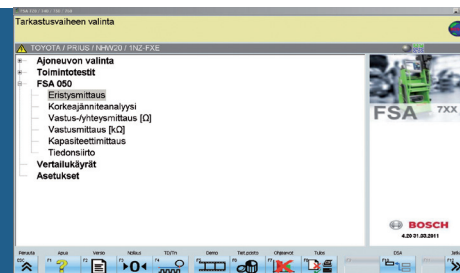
Tarkastusvaiheen valinta

TOYOTA / PRIUS / NHW20 / 1NZ-FXE

Ajoneuvon valinta
Toimintotestit
FSA 050
Eristysmittaus
Korkeajänniteanalyysi
Vastus-/yhteysmittaus [Ω]
Vastusmittaus [kΩ]
Kapasiteettimittaus
Tiedonsiirto
Vertailukäyrät
Asetukset

FSA 7XX

BOSCH

4.20 31.03.2011

Paluu
Apua
Versio
Näkyy
Demo
Ohjeet
Tulos
DSA
Jatko